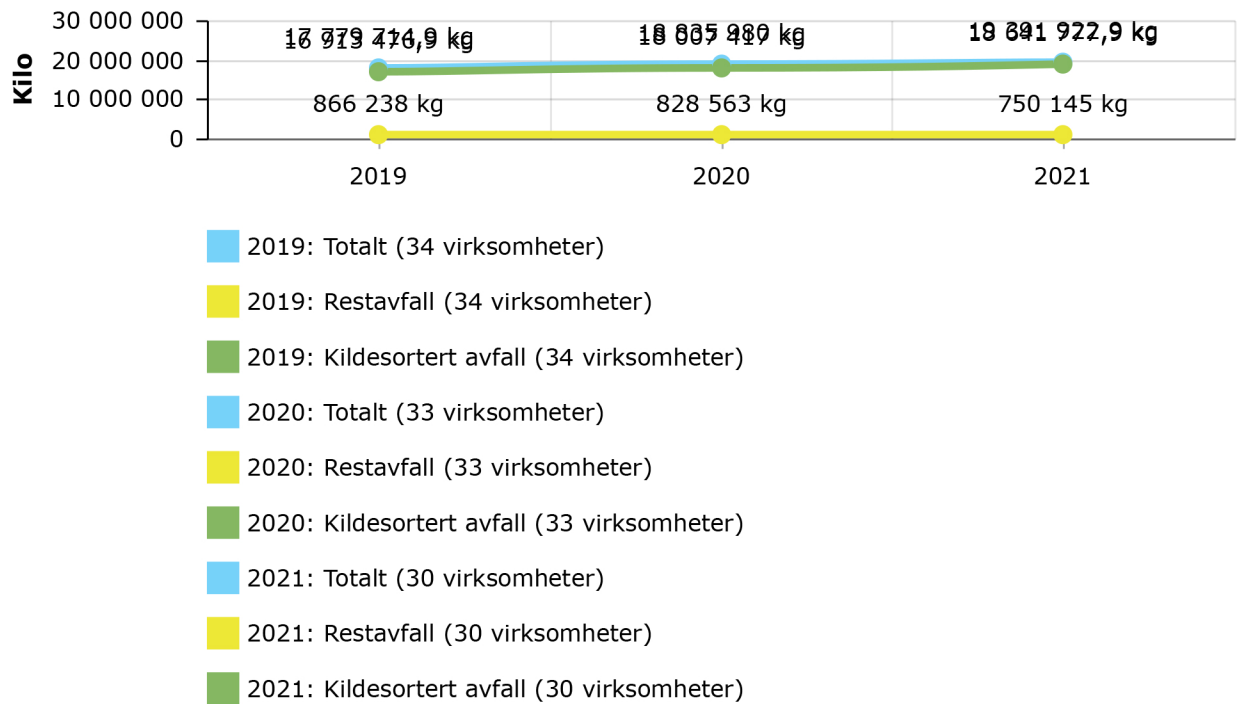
30 000 000
20 000 000
10 000 000
0
Kilo

17 779 714,9 kg
16 913 476,9 kg
866 238 kg

18 835 980 kg
18 007 417 kg
828 563 kg

19 391 922,9 kg
18 641 777,9 kg
750 145 kg

2019
2020
2021

2019: Totalt (34 virksomheter)
2019: Restavfall (34 virksomheter)
2019: Kildesortert avfall (34 virksomheter)
2020: Totalt (33 virksomheter)
2020: Restavfall (33 virksomheter)
2020: Kildesortert avfall (33 virksomheter)
2021: Totalt (30 virksomheter)
2021: Restavfall (30 virksomheter)
2021: Kildesortert avfall (30 virksomheter)